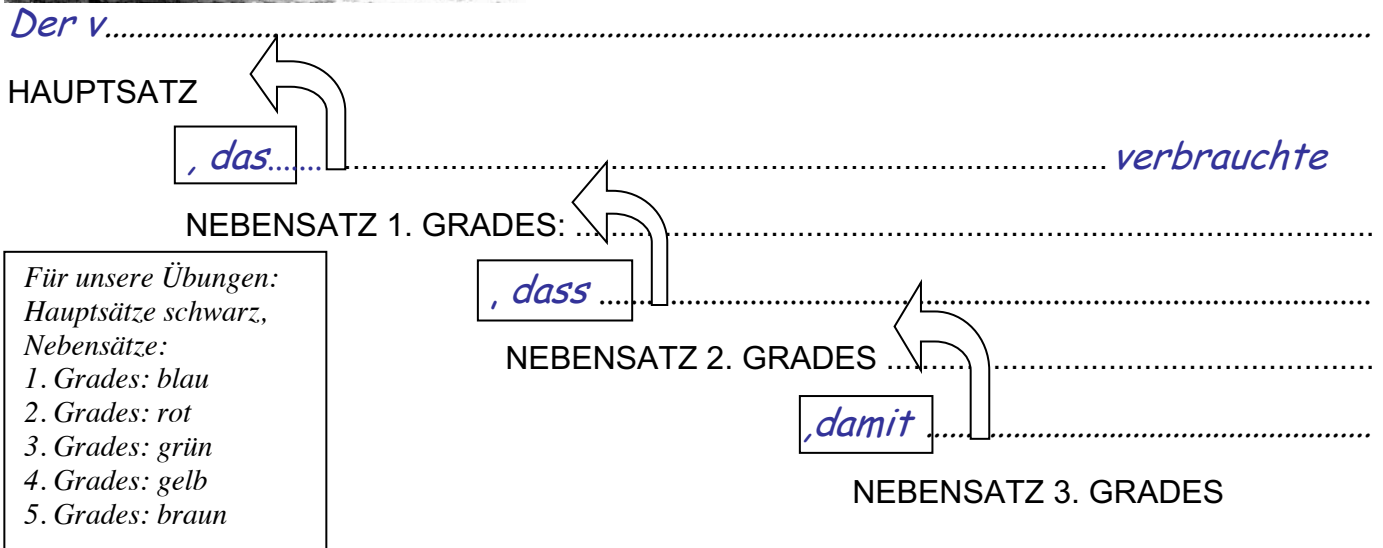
Der v...........................................................................................................................

HAUPTSATZ

, das........................................................................................ verbrauchte

NEBENSATZ 1. GRADES: .......................................................................................

Für unsere Übungen:
Hauptsätze schwarz,
Nebensätze:
1. Grades: blau
2. Grades: rot
3. Grades: grün
4. Grades: gelb
5. Grades: braun

, dass ................................................................................................

NEBENSATZ 2. GRADES ..........................................................

,damit ..................................................

NEBENSATZ 3. GRADES